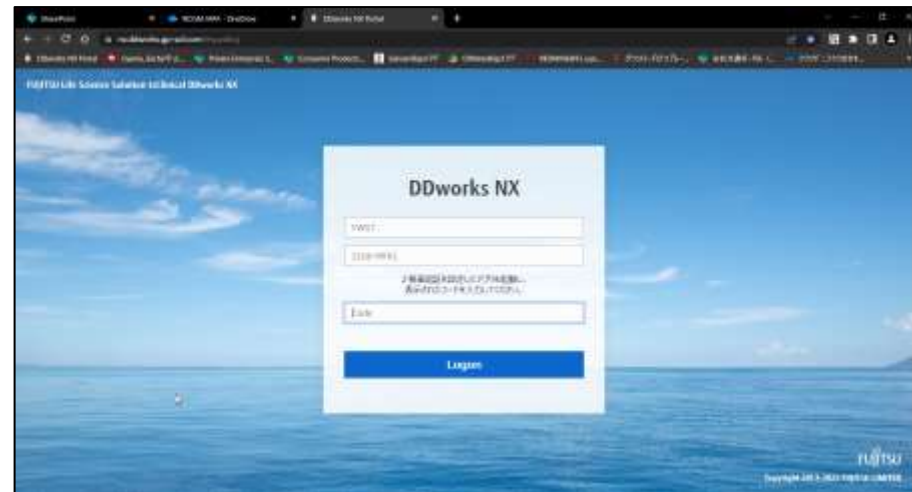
SharePoint
DDworks NX Portal

FUJITSU Life Science Solution tsClinical DDworks NX

DDworks NX

YW07

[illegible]

2 要素認証の設定したアプリを起動し、表示されたコードを入力してください。

Code

Logon

FUJITSU
Copyright 2013-2021 FUJITSU LIMITED